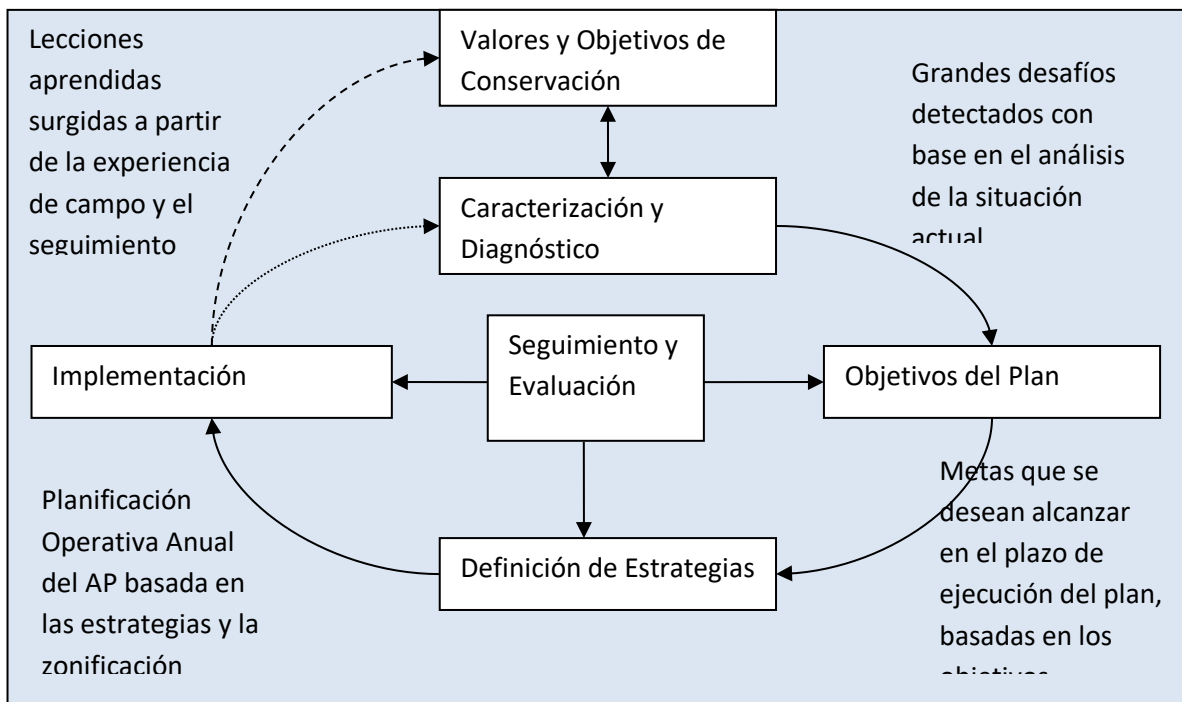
Lecciones aprendidas surgidas a partir de la experiencia de campo y el seguimiento

Valores y Objetivos de Conservación

Grandes desafíos detectados con base en el análisis de la situación actual

Caracterización y Diagnóstico

Implementación

Seguimiento y Evaluación

Objetivos del Plan

Planificación Operativa Anual del AP basada en las estrategias y la zonificación

Metas que se desean alcanzar en el plazo de ejecución del plan, basadas en los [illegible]

Definición de Estrategias